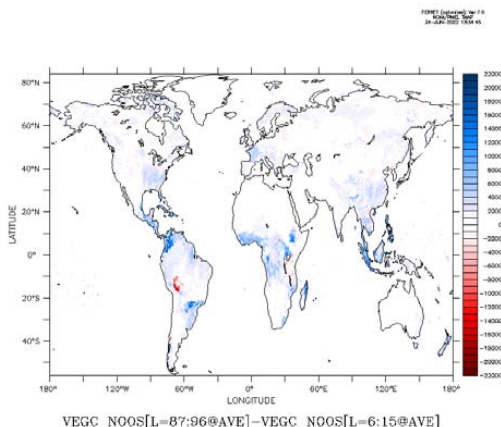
FERRET (optimized) Ver.7.6
NOAA/PMEL TMAP
24-JUN-2022 13:34:45

80°N
60°N
40°N
20°N
0°
20°S
40°S
LATITUDE

180°
120°W
60°W
0°
60°E
120°E
180°
LONGITUDE

22000
20000
18000
16000
14000
12000
10000
8000
6000
4000
2000
0
-2000
-4000
-6000
-8000
-10000
-12000
-14000
-16000
-18000
-20000
-22000

VEGC NOOS[L=87:96@AVE]−VEGC NOOS[L=6:15@AVE]